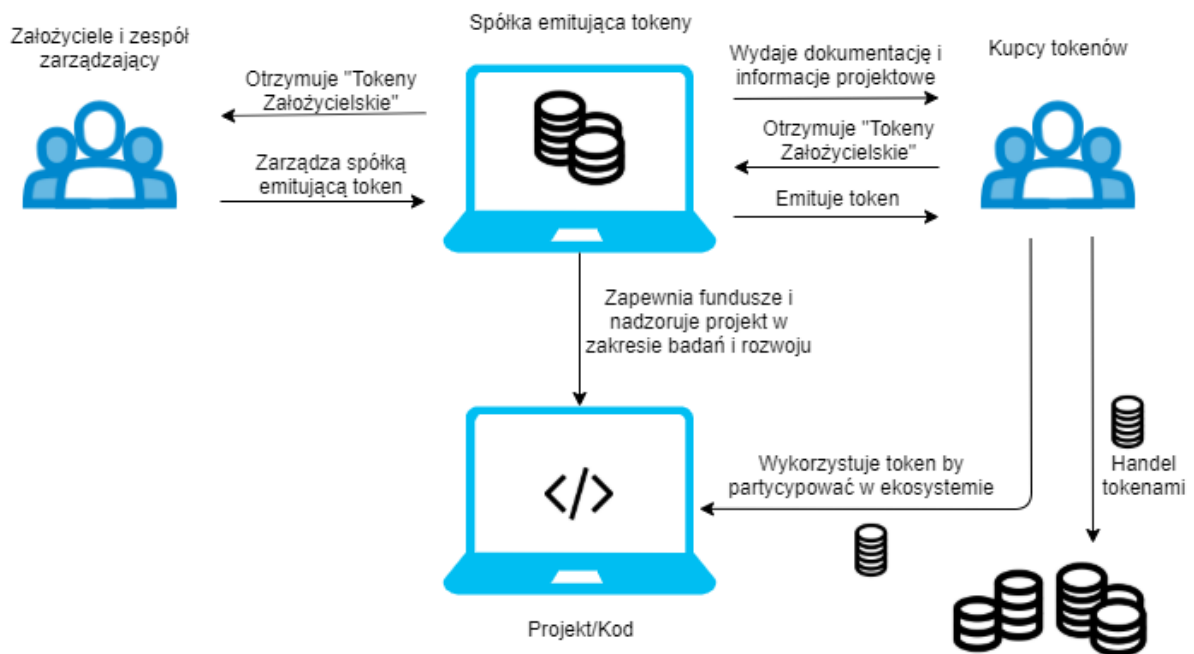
Spółka emitująca tokeny

Założyciele i zespół zarządzający

Otrzymuje "Tokeny Założycielskie"

Zarządza spółką emitującą token

Wydaje dokumentację i informacje projektowe

Kupcy tokenów

Otrzymuje "Tokeny Założycielskie"

Emituje token

Zapewnia fundusze i nadzoruje projekt w zakresie badań i rozwoju

</>

Wykorzystuje token by partycypować w ekosystemie

Handel tokenami

Projekt/Kod